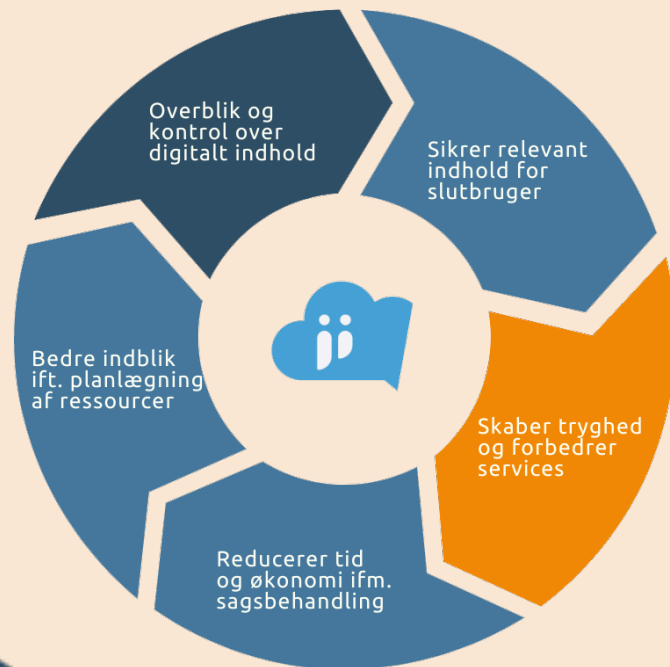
Overblik og kontrol over digitalt indhold

Sikrer relevant indhold for slutbruger

Skaber tryghed og forbedrer services

Reducerer tid og økonomi ifm. sagsbehandling

Bedre indblik ift. planlægning af ressourcer

ji